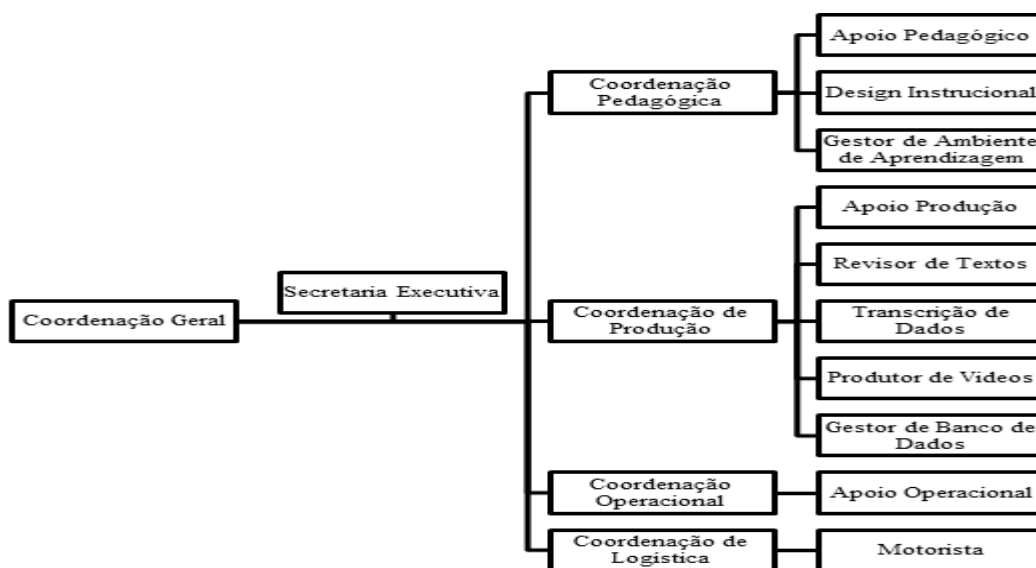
Coordenação Geral

Secretaria Executiva

Coordenação Pedagógica

Apoio Pedagógico

Design Instrucional

Gestor de Ambiente de Aprendizagem

Coordenação de Produção

Apoio Produção

Revisor de Textos

Transcrição de Dados

Produtor de Vídeos

Gestor de Banco de Dados

Coordenação Operacional

Apoio Operacional

Coordenação de Logística

Motorista